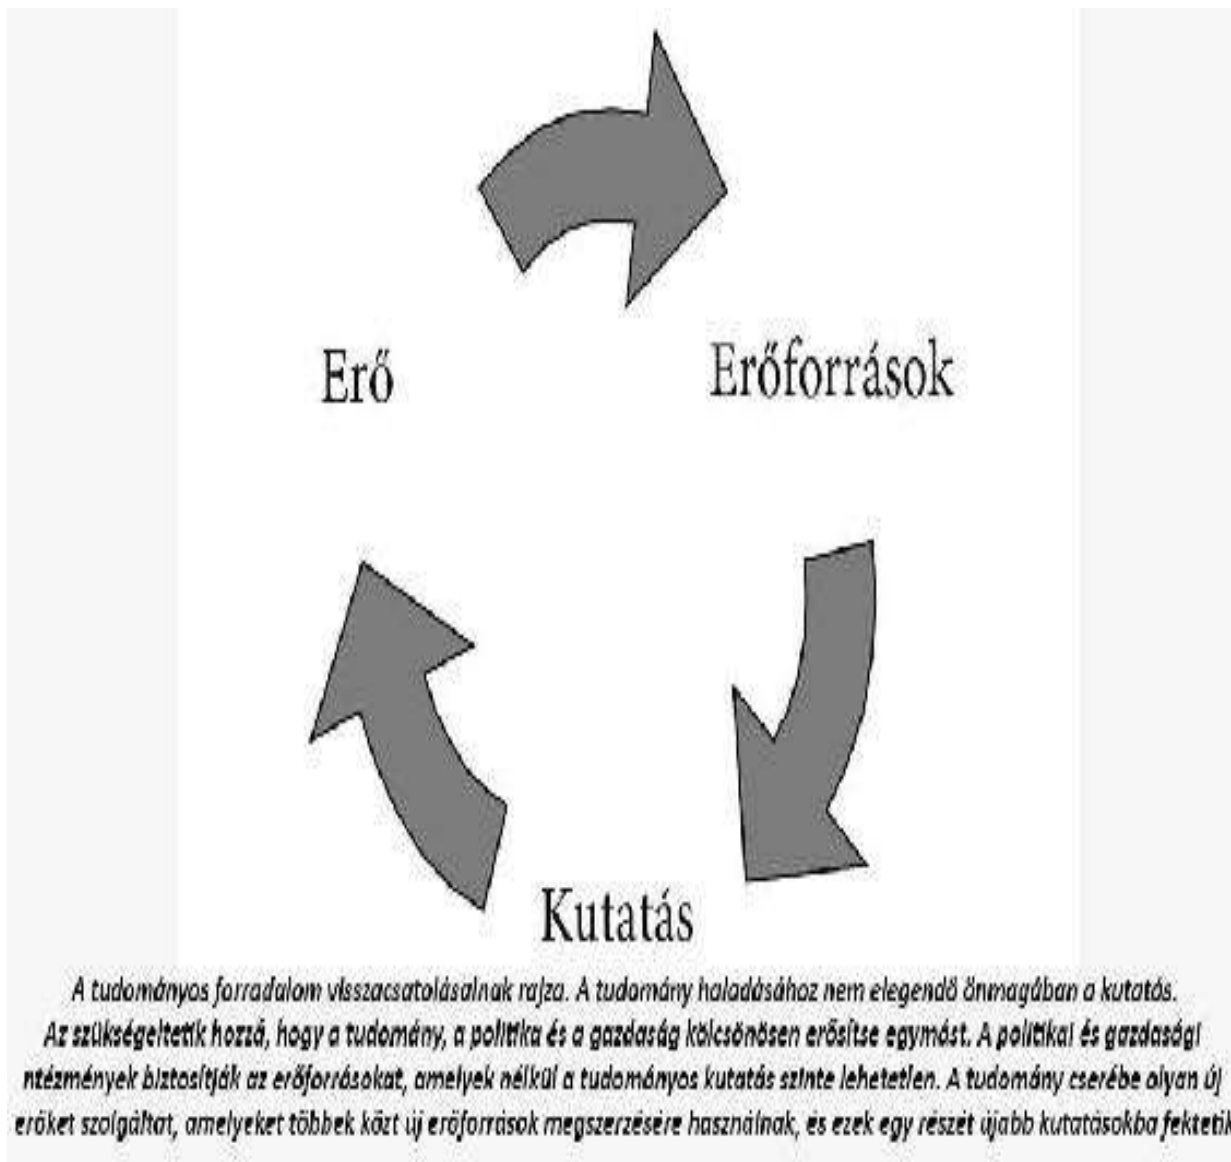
Erő

Erőforrások

Kutatás

A tudományos forradalom visszacsatolásainak rajza. A tudomány haladásához nem elegendő önmagában a kutatás. Az szükségeltetik hozzá, hogy a tudomány, a politika és a gazdaság kölcsönösen erősítse egymást. A politikai és gazdasági ntézmények biztosítják az erőforrásokat, amelyek nélkül a tudományos kutatás szinte lehetetlen. A tudomány cserébe olyan új erőket szolgáltat, amelyeket többek közt új erőforrások megszerzésére használnak, és ezek egy részét újabb kutatásokba fektetik